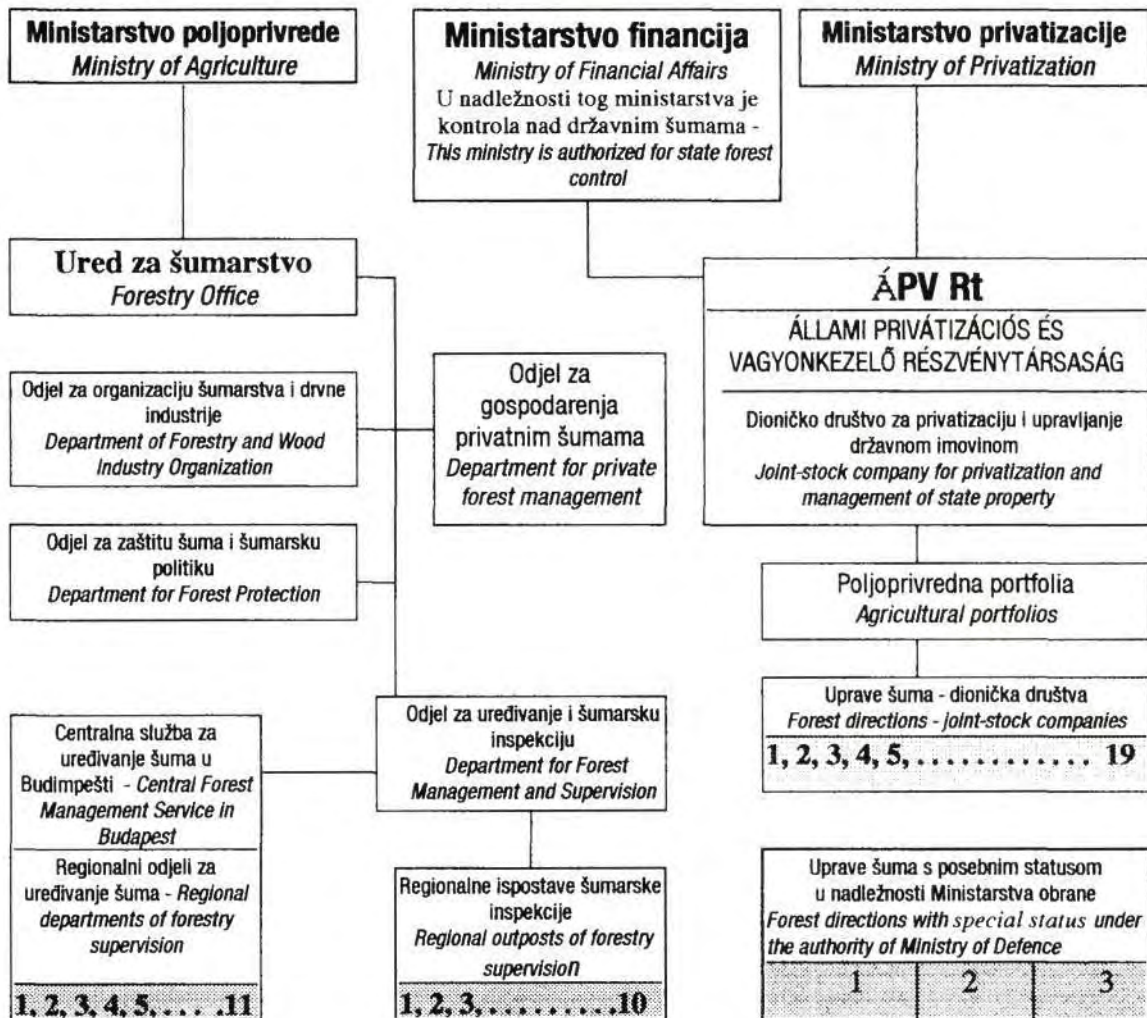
Ministarstvo poljoprivrede
Ministry of Agriculture

Ministarstvo financija
Ministry of Financial Affairs
U nadležnosti tog ministarstva je kontrola nad državnim šumama - This ministry is authorized for state forest control

Ministarstvo privatizacije
Ministry of Privatization

Ured za šumarstvo
Forestry Office

ÁPV Rt
ÁLLAMI PRIVÁTIZÁCIÓS ÉS VAGYONKEZELŐ RÉSZVÉNYTÁRSASÁG

Dioničko društvo za privatizaciju i upravljanje državnom imovinom
Joint-stock company for privatization and management of state property

Odjel za organizaciju šumarstva i drvne industrije
Department of Forestry and Wood Industry Organization

Odjel za gospodarenja privatnim šumama
Department for private forest management

Odjel za zaštitu šuma i šumarsku politiku
Department for Forest Protection

Poljoprivredna portfolia
Agricultural portfolios

Uprave šuma - dionička društva
Forest directions - joint-stock companies

1, 2, 3, 4, 5, . . . . . . . . . . . 19

Centralna služba za uređivanje šuma u Budimpešti - Central Forest Management Service in Budapest

Regionalni odjeli za uređivanje šuma - Regional departments of forestry supervision

1, 2, 3, 4, 5, . . . .11

Odjel za uređivanje i šumarsku inspekciju
Department for Forest Management and Supervision

Regionalne ispostave šumarske inspekcije
Regional outposts of forestry supervision

1, 2, 3, . . . . . . . .10

Uprave šuma s posebnim statusom u nadležnosti Ministarstva obrane
Forest directions with special status under the authority of Ministry of Defence

| 1 | 2 | 3 |